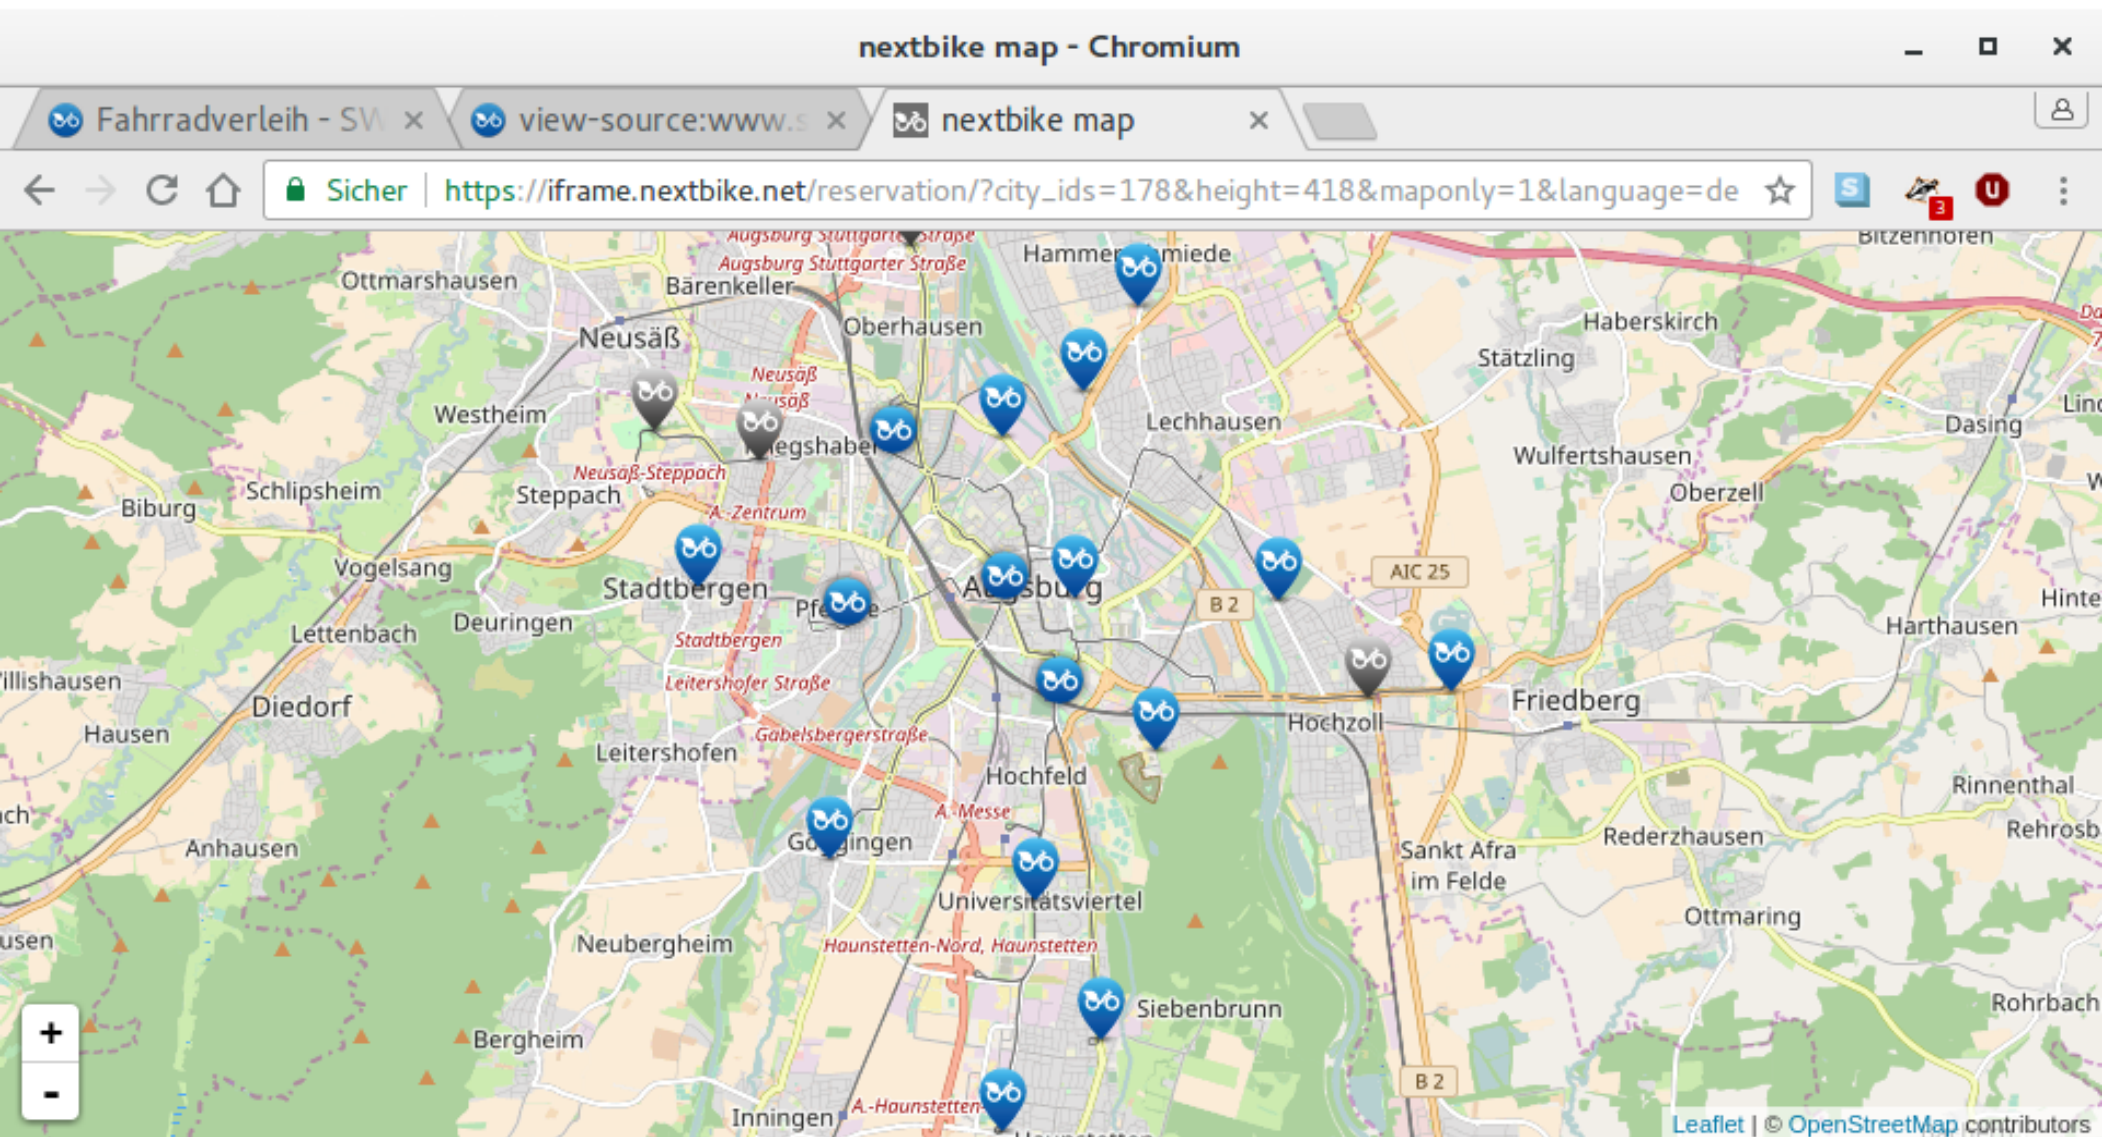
nextbike map - Chromium

Fahrradverleih - SW ×
view-source:www.s ×
nextbike map ×

Sicher | https://iframe.nextbike.net/reservation/?city_ids=178&height=418&maponly=1&language=de

3
U

Augsburg Stuttgarter Straße
Augsburg Stuttgarter Straße
Hammer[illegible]miede
Bitzenhofen
Ottmarshausen
Bärenkeller
Oberhausen
Neusäß
Neusäß
Neusäß
Haberskirch
Stätzling
Westheim
Kriegshaber
Lechhausen
Lind
Dasing
Wulfertshausen
Neusäß-Steppach
Schlipsheim
Steppach
Oberzell
Biburg
A.-Zentrum
Vogelsang
Stadtbergen
Augsburg
AIC 25
B 2
Hinte
Pfersee
Lettenbach
Deuringen
Stadtbergen
Harthausen
Villishausen
Leitershofer Straße
Friedberg
Diedorf
Hochzoll
Hausen
Leitershofen
Gabelsbergerstraße
Hochfeld
Rinnenthal
A.-Messe
Rederzhausen
Rehrosb
Anhausen
Göggingen
Sankt Afra im Felde
Universitätsviertel
Ottmaring
Neubergheim
Haunstetten-Nord, Haunstetten
Siebenbrunn
Rohrbach
B 2
Bergheim
+
-
Inningen
A.-Haunstetten
Leaflet | © OpenStreetMap contributors